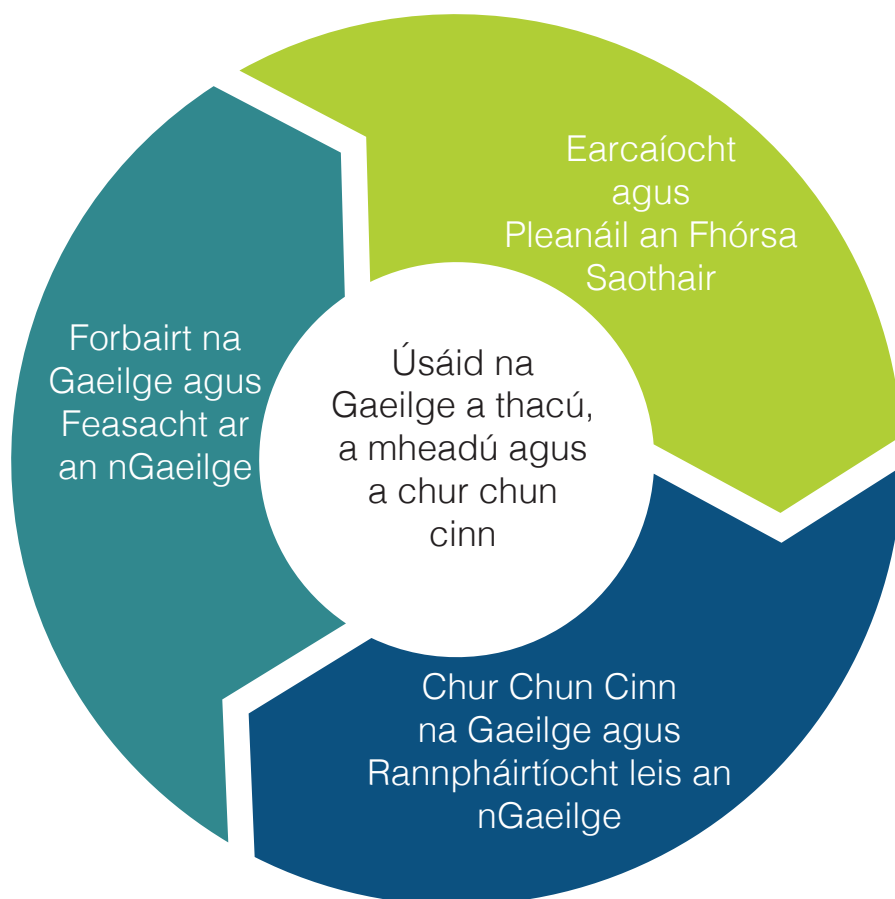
Earcaíocht agus Pleanáil an Fhórsa Saothair

Forbairt na Gaeilge agus Feasacht ar an nGaeilge

Úsáid na Gaeilge a thacú, a mheadú agus a chur chun cinn

Chur Chun Cinn na Gaeilge agus Rannpháirtíocht leis an nGaeilge